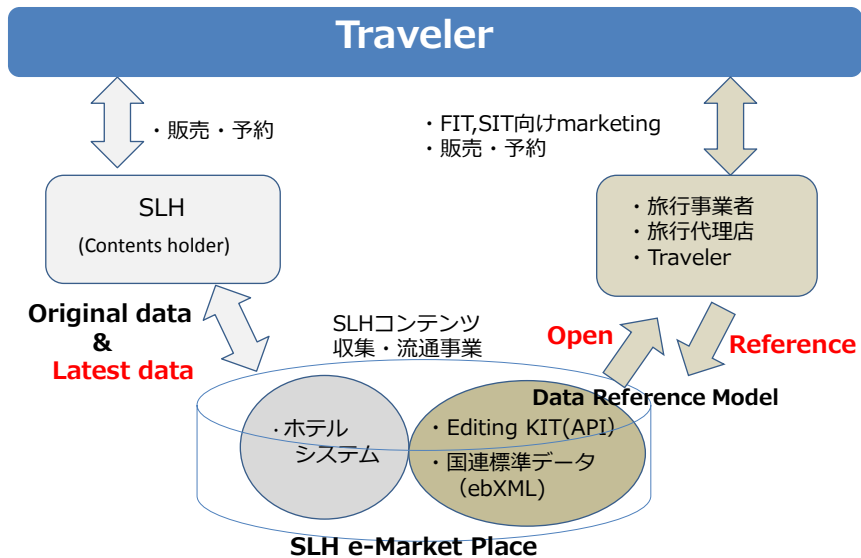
Traveler

・販売・予約

・FIT,SIT向けmarketing
・販売・予約

SLH
(Contents holder)

・旅行事業者
・旅行代理店
・Traveler

Original data
&
Latest data

SLHコンテンツ
収集・流通事業

Open

Reference

Data Reference Model

・ホテル
システム

・Editing KIT(API)
・国連標準データ
(ebXML)

SLH e-Market Place